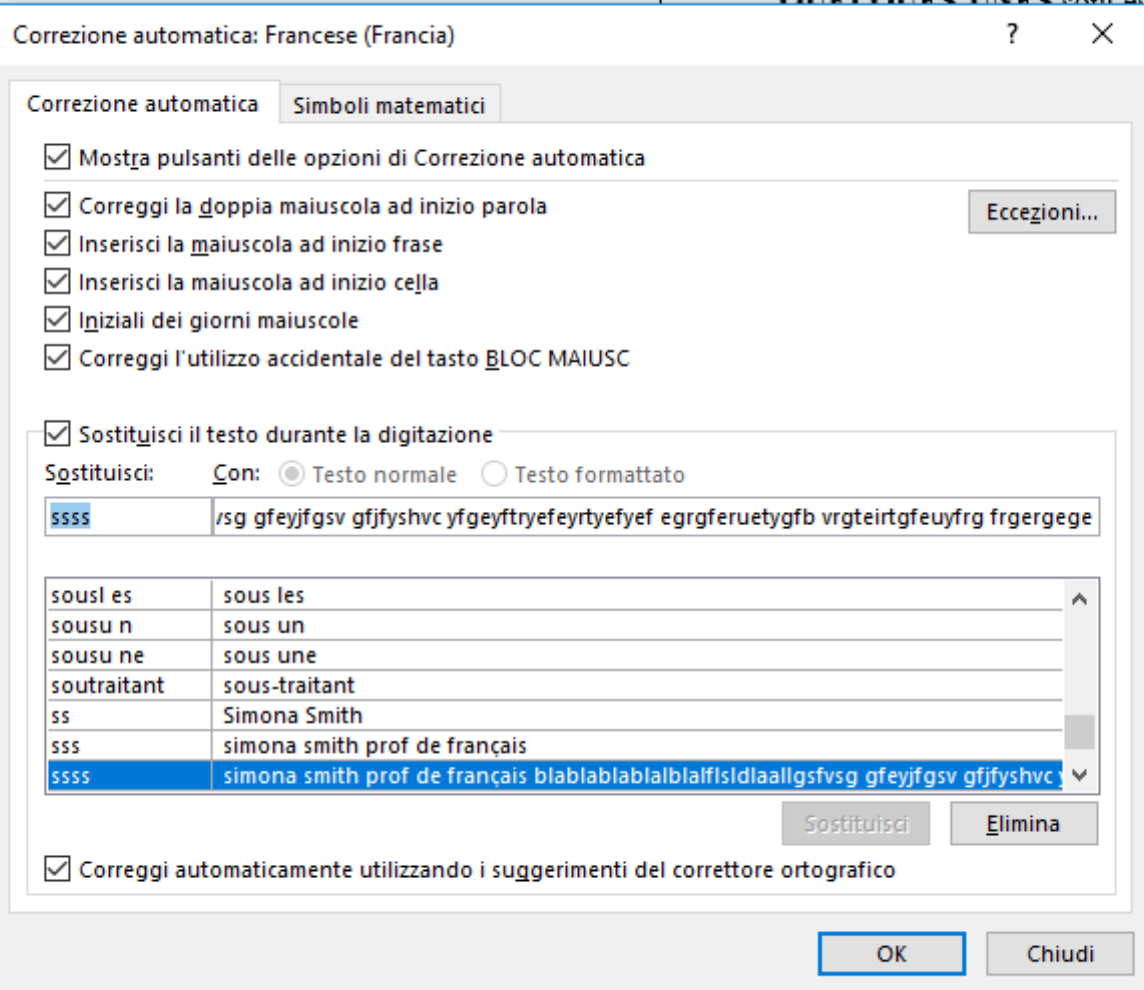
Correzione automatica: Francese (Francia)

?

×

Correzione automatica | Simboli matematici

☑ Mostra pulsanti delle opzioni di Correzione automatica

☑ Correggi la doppia maiuscola ad inizio parola

Eccezioni...

☑ Inserisci la maiuscola ad inizio frase

☑ Inserisci la maiuscola ad inizio cella

☑ Iniziali dei giorni maiuscole

☑ Correggi l'utilizzo accidentale del tasto BLOC MAIUSC

☑ Sostituisci il testo durante la digitazione

Sostituisci: Con: Testo normale Testo formattato

ssss

/sg gfeyjfgsv gfjfyshvc yfgeyftryefeyrtyefyef egrgferuetygfb vrgteirtgfeuyfrg frgergege

| | |
|---|---|
| sousl es | sous les |
| sousu n | sous un |
| sousu ne | sous une |
| soutraitant | sous-traitant |
| ss | Simona Smith |
| sss | simona smith prof de français |
| ssss | simona smith prof de français blablablablalblalflsldlaallgsfvsg gfeyjfgsv gfjfyshvc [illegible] |

Sostituisci

Elimina

☑ Correggi automaticamente utilizzando i suggerimenti del correttore ortografico

OK

Chiudi